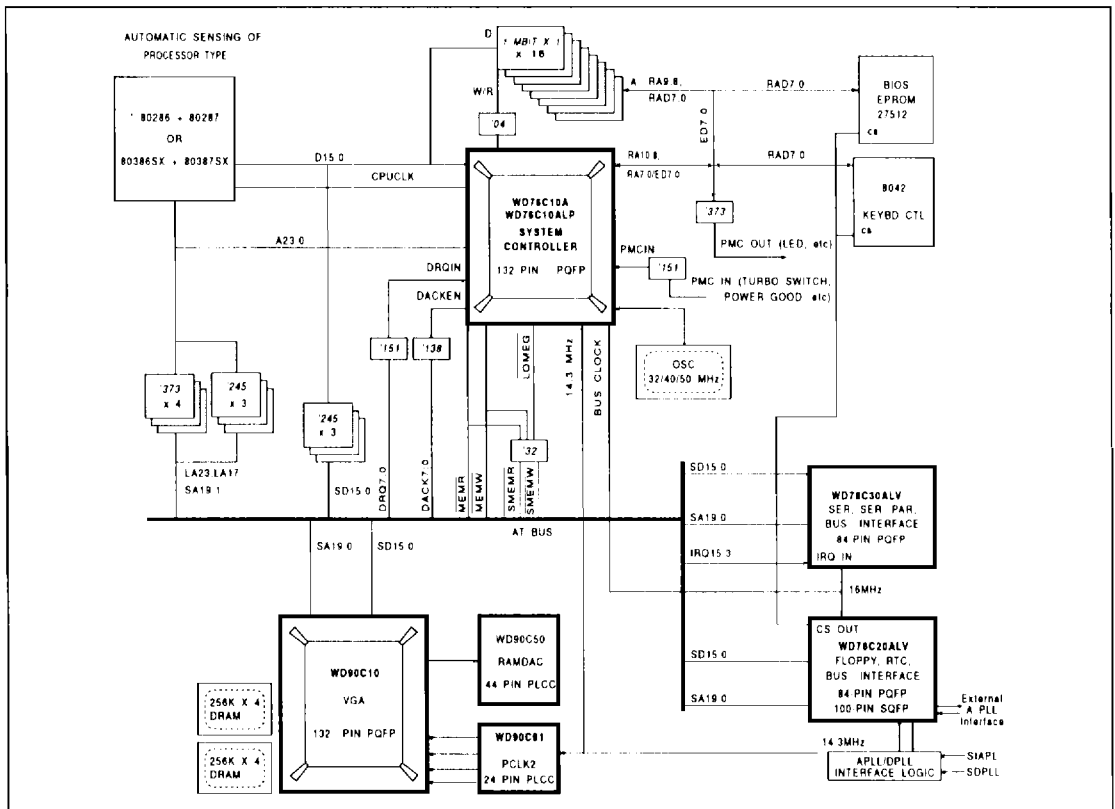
AUTOMATIC SENSING OF PROCESSOR TYPE

' 80286 + 80287
OR
80386SX + 80387SX

D
1 MBIT X 1
x 18
W/R
'04
A
RA9 8,
RAD7 0
RAD7 0
ED7 0
BIOS EPROM 27512
cs

D15 0
CPUCLK
RA10 8,
RA7 0/ED7 0
RAD7 0
8042
KEYBD CTL
cs

WD76C10A
WD76C10ALP
SYSTEM
CONTROLLER
132 PIN PQFP

'373
PMC OUT (LED, etc)
PMCIN
'151
PMC IN (TURBO SWITCH, POWER GOOD etc)

A23 0
DRQIN
DACKEN
'151
'138
LOMEG
14.3 MHz
BUS CLOCK
OSC
32/40/50 MHz

'373
x 4
245
x 3
'245
x 3
'32
LA23 LA17
SA19 1
SD15 0
DRQ7 0
DACK7 0
MEMR
MEMW
SMEMR
SMEMW

SD15 0
SA19 0
IRQ15 3
AT BUS
WD76C30ALV
SER, SER PAR,
BUS INTERFACE
84 PIN PQFP
IRQ IN
16MHz

SA19 0
SD15 0

WD90C10
VGA
132 PIN PQFP

WD90C50
RAMDAC
44 PIN PLCC

256K X 4
DRAM
256K X 4
DRAM

WD90C61
PCLK2
24 PIN PLCC

CS OUT
WD76C20ALV
FLOPPY, RTC,
BUS INTERFACE
84 PIN PQFP
100 PIN SQFP
SD15 0
SA19 0
External A PLL Interface
14 3MHz
APLL/DPLL
INTERFACE LOGIC
SIAPL
SDPLL